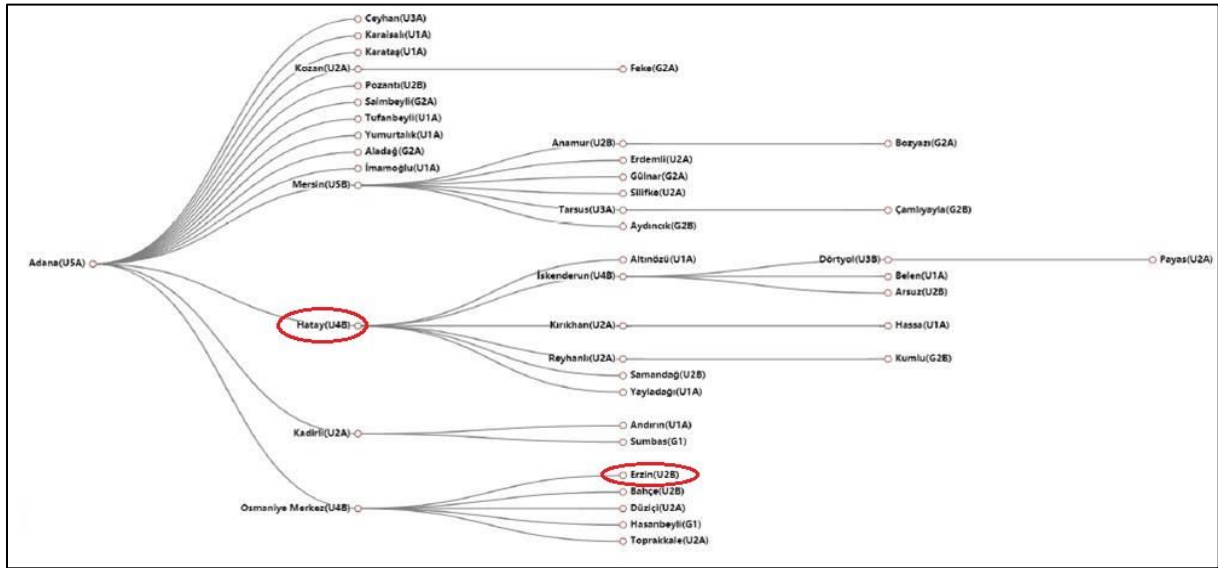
Ceyhan(U3A)
Karaisalı(U1A)
Karataş(U1A)
Kozan(U2A)
Feke(G2A)
Pozantı(U2B)
Saimbeyli(G2A)
Tufanbeyli(U1A)
Yumurtalık(U1A)
Aladağ(G2A)
İmamoğlu(U1A)
Mersin(U5B)
Anamur(U2B)
Bozyazı(G2A)
Erdemli(U2A)
Gülnar(G2A)
Silifke(U2A)
Tarsus(U3A)
Çamlıyayla(G2B)
Aydıncık(G2B)
Adana(U5A)
Altınözü(U1A)
İskenderun(U4B)
Dörtyol(U3B)
Payas(U2A)
Belen(U1A)
Arsuz(U2B)
Hatay(U4B)
Kırıkhan(U2A)
Hassa(U1A)
Reyhanlı(U2A)
Kumlu(G2B)
Samandağ(U2B)
Yayladağı(U1A)
Kadirli(U2A)
Andırın(U1A)
Sumbas(G1)
Erzin(U2B)
Bahçe(U2B)
Osmaniye Merkez(U4B)
Düziçi(U2A)
Hasanbeyli(G1)
Toprakkale(U2A)